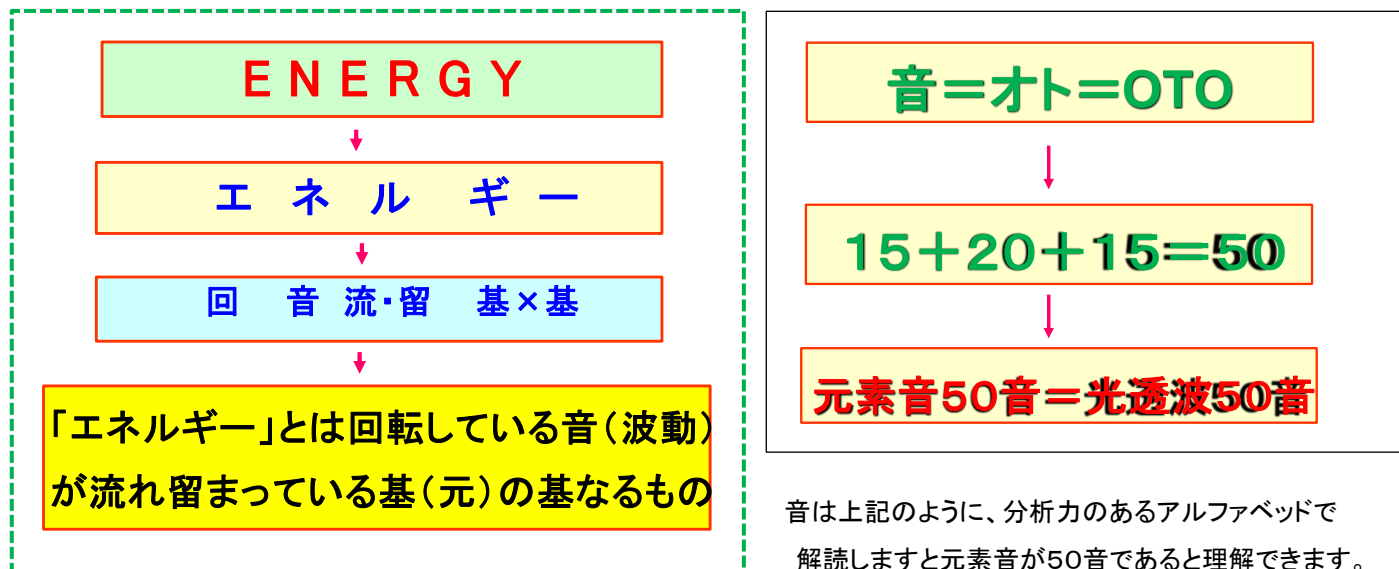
ENERGY

エ ネ ル ギ ー

回 音 流・留 基×基

「エネルギー」とは回転している音（波動）が流れ留まっている基（元）の基なるもの

音＝オト＝OTO

15＋20＋15＝50

元素音50音＝光透波50音

音は上記のように、分析力のあるアルファベッドで解読しますと元素音が50音であると理解できます。